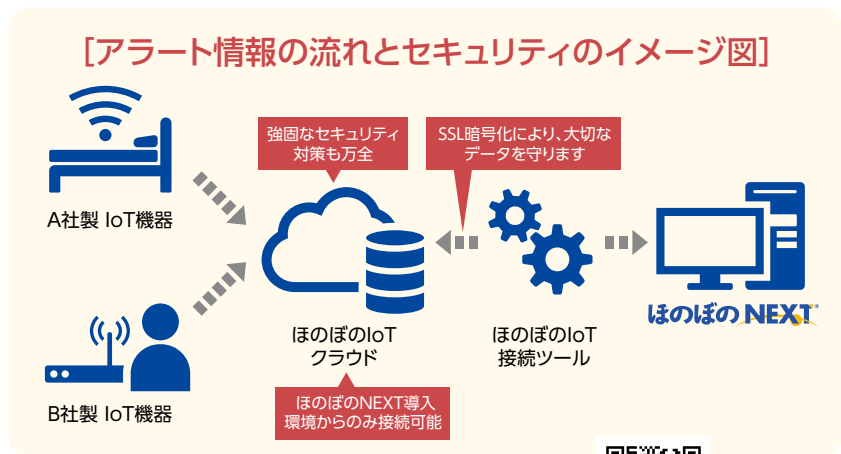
[アラート情報の流れとセキュリティのイメージ図]

A社製 IoT機器

B社製 IoT機器

強固なセキュリティ対策も万全

ほのぼのIoT クラウド

ほのぼのNEXT導入環境からのみ接続可能

SSL暗号化により、大切なデータを守ります

ほのぼのIoT 接続ツール

ほのぼのNEXT